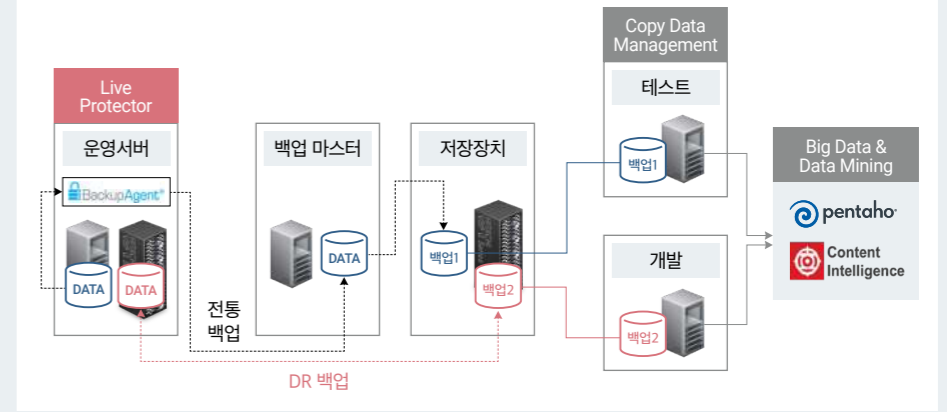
Live Protector

운영서버

BackupAgent

DATA

DATA

전통 백업

DR 백업

백업 마스터

DATA

저장장치

백업1

백업2

Copy Data Management

테스트

백업1

개발

백업2

Big Data & Data Mining

pentaho

Content Intelligence